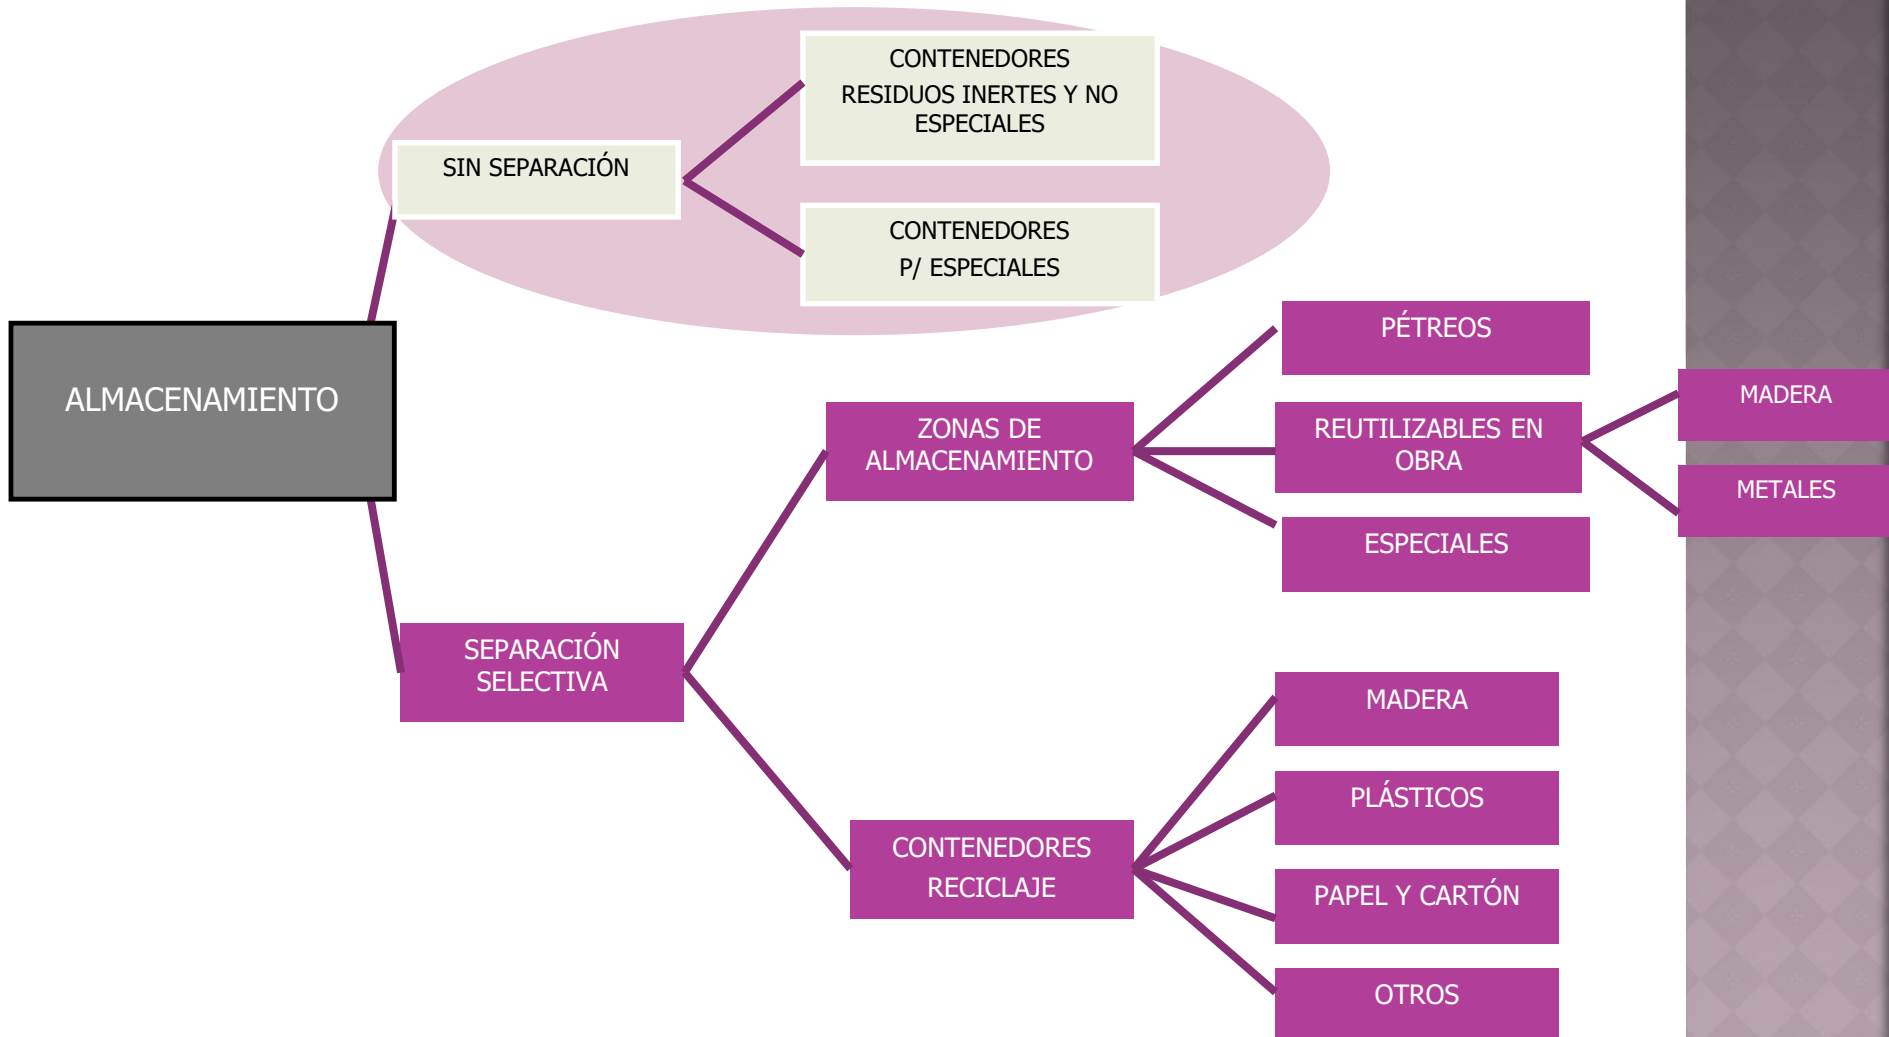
ALMACENAMIENTO

SIN SEPARACIÓN

CONTENEDORES
RESIDUOS INERTES Y NO ESPECIALES

CONTENEDORES
P/ ESPECIALES

SEPARACIÓN SELECTIVA

ZONAS DE ALMACENAMIENTO

PÉTREOS

REUTILIZABLES EN OBRA

MADERA

METALES

ESPECIALES

CONTENEDORES
RECICLAJE

MADERA

PLÁSTICOS

PAPEL Y CARTÓN

OTROS